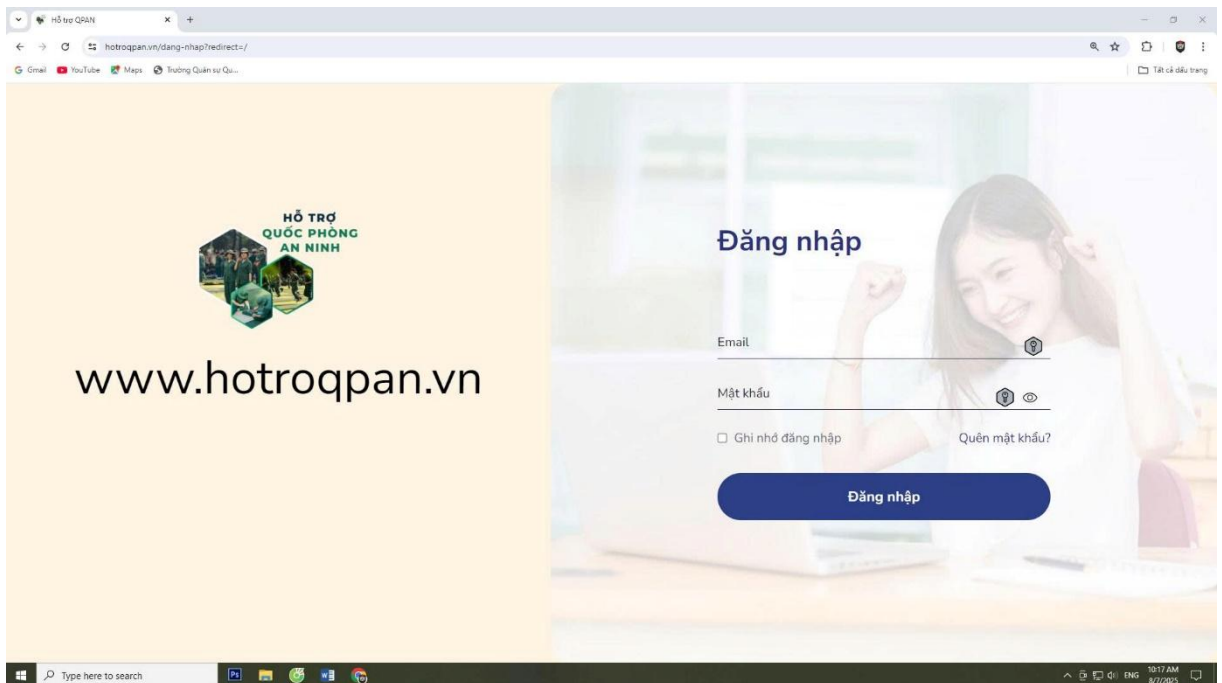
Hỗ trợ QPAN
hotroqpan.vn/dang-nhap?redirect=/
Gmail YouTube Maps Trường Quân sự Qu...
Tất cả dấu trang

HỖ TRỢ
QUỐC PHÒNG
AN NINH

www.hotroqpan.vn

Đăng nhập

Email

Mật khẩu

Ghi nhớ đăng nhập
Quên mật khẩu?

Đăng nhập

Type here to search
ENG 10:17 AM 8/7/2025